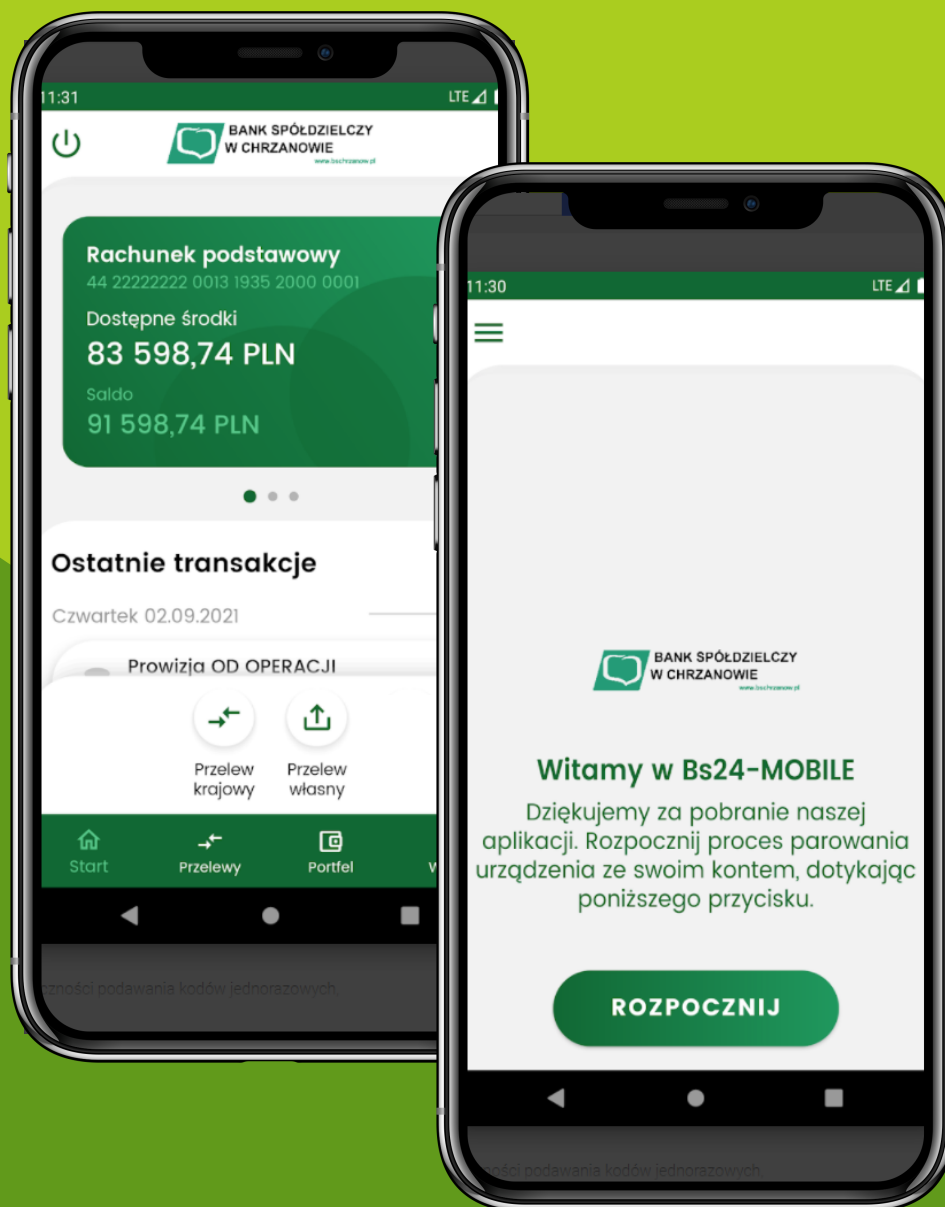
11:31

LTE

BANK SPÓŁDZIELCZY W CHRZANOWIE

www.bschrzanow.pl

Rachunek podstawowy

44 22222222 0013 1935 2000 0001

Dostępne środki

83 598,74 PLN

Saldo

91 598,74 PLN

Ostatnie transakcje

Czwartek 02.09.2021

Prowizja OD OPERACJI

Przelew krajowy

Przelew własny

Start

Przelewy

Portfel

W

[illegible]ności podawania kodów jednorazowych.

11:30

LTE

BANK SPÓŁDZIELCZY W CHRZANOWIE

www.bschrzanow.pl

Witamy w Bs24-MOBILE

Dziękujemy za pobranie naszej aplikacji. Rozpocznij proces parowania urządzenia ze swoim kontem, dotykając poniższego przycisku.

ROZPOCZNIJ

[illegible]ności podawania kodów jednorazowych.